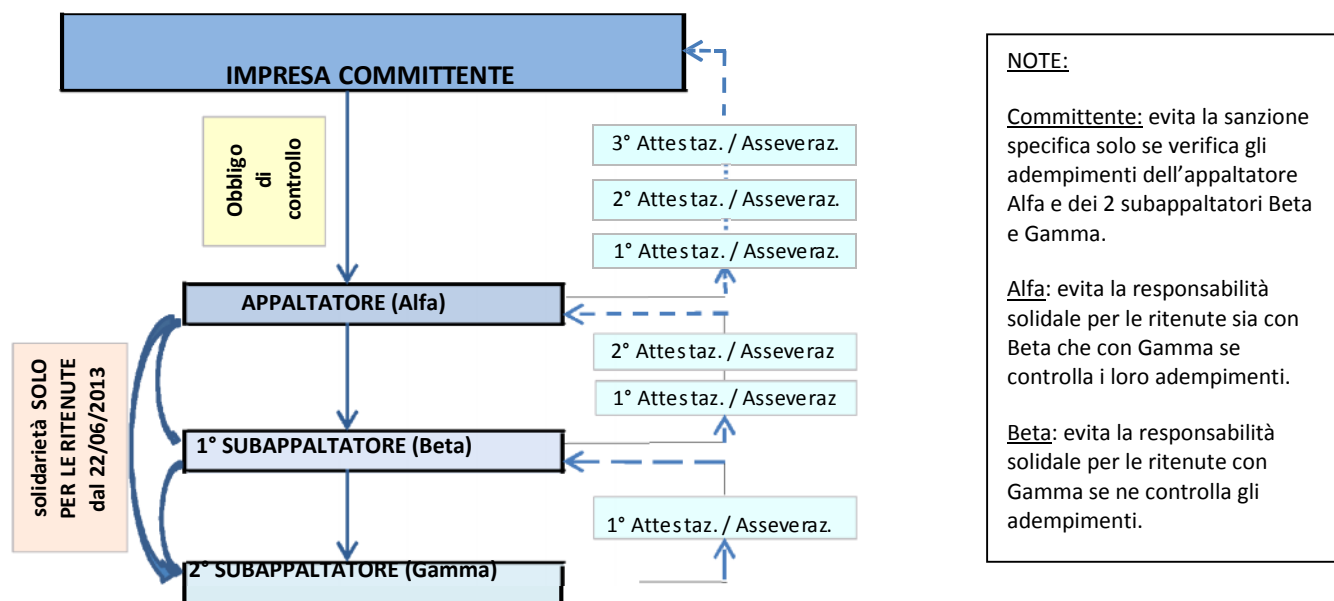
IMPRESA COMMITTENTE

Obbligo di controllo

3° Attestaz. / Asseveraz.

2° Attestaz. / Asseveraz.

1° Attestaz. / Asseveraz.

APPALTATORE (Alfa)

solidarietà SOLO PER LE RITENUTE dal 22/06/2013

2° Attestaz. / Asseveraz

1° Attestaz. / Asseveraz

1° SUBAPPALTATORE (Beta)

1° Attestaz. / Asseveraz.

2° SUBAPPALTATORE (Gamma)

NOTE:

Committente: evita la sanzione specifica solo se verifica gli adempimenti dell'appaltatore Alfa e dei 2 subappaltatori Beta e Gamma.

Alfa: evita la responsabilità solidale per le ritenute sia con Beta che con Gamma se controlla i loro adempimenti.

Beta: evita la responsabilità solidale per le ritenute con Gamma se ne controlla gli adempimenti.